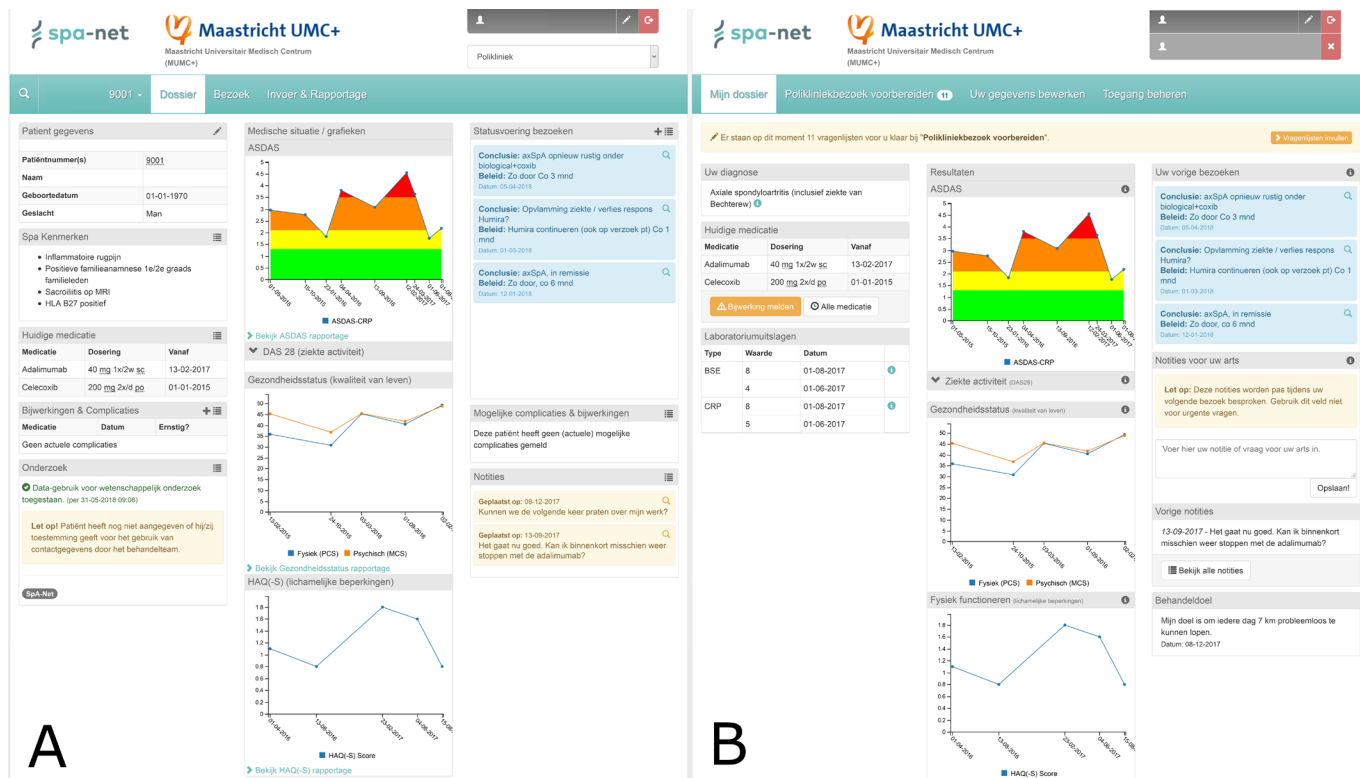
spa-net

Maastricht UMC+
Maastricht Universitair Medisch Centrum (MUMC+)

Polikliniek

9001 ▾ Dossier Bezoek Invoer & Rapportage

Patient gegevens

| Patiëntnummer(s) | 9001 |
|---|---|
| Naam | |
| Geboortedatum | 01-01-1970 |
| Geslacht | Man |

Spa Kenmerken

- Inflammatoire rugpijn
- Positieve familieanamnese 1e/2e graads familieleden
- Sacroiliitis op MRI
- HLA B27 positief

Huidige medicatie

| Medicatie | Dosering | Vanaf |
|---|---|---|
| Adalimumab | 40 mg 1x/2w sc | 13-02-2017 |
| Celecoxib | 200 mg 2x/d po | 01-01-2015 |

Bijwerkingen & Complicaties

| Medicatie | Datum | Ernstig? |
|---|---|---|
| Geen actuele complicaties | | |

Onderzoek

Data-gebruik voor wetenschappelijk onderzoek toegestaan. (per 31-05-2018 09:08)

Let op! Patiënt heeft nog niet aangegeven of hij/zij toestemming geeft voor het gebruik van contactgegevens door het behandelteam.

SpA-Net

Medische situatie / grafieken

ASDAS

5 4.5 4 3.5 3 2.5 2 1.5 1 0.5 0

01-05-2015 15-10-2015 23-01-2016 04-04-2016 13-09-2016 24-02-2017 12-02-2017 01-08-2017 01-06-

ASDAS-CRP

Bekijk ASDAS rapportage

DAS 28 (ziekte activiteit)

Gezondheidsstatus (kwaliteit van leven)

50 45 40 35 30 25 20 15 10 5 0

13-02-2015 24-10-2015 03-03-2016 01-09-2016 02-02-

Fysiek (PCS) Psychisch (MCS)

Bekijk Gezondheidsstatus rapportage

HAQ(-S) (lichamelijke beperkingen)

1.8 1.6 1.4 1.2 1 0.8 0.6 0.4 0.2 0

01-04-2016 13-06-2016 23-02-2017 04-06-2017 15-06-

HAQ(-S) Score

Bekijk HAQ(-S) rapportage

Statusvoering bezoeken

Conclusie: axSpA opnieuw rustig onder biological+coxib
Beleid: Zo door Co 3 mnd
Datum: 05-04-2018

Conclusie: Opvlamming ziekte / verlies respons Humira?
Beleid: Humira continueren (ook op verzoek pt) Co 1 mnd
Datum: 01-03-2018

Conclusie: axSpA, in remissie
Beleid: Zo door, co 6 mnd
Datum: 12-01-2018

Mogelijke complicaties & bijwerkingen

Deze patiënt heeft geen (actuele) mogelijke complicaties gemeld

Notities

Geplaatst op: 08-12-2017
Kunnen we de volgende keer praten over mijn werk?

Geplaatst op: 13-09-2017
Het gaat nu goed. Kan ik binnenkort misschien weer stoppen met de adalimumab?

A

spa-net

Maastricht UMC+
Maastricht Universitair Medisch Centrum (MUMC+)

Mijn dossier Polikliniekbezoek voorbereiden 11 Uw gegevens bewerken Toegang beheren

Er staan op dit moment 11 vragenlijsten voor u klaar bij "Polikliniekbezoek voorbereiden".

Vragenlijsten invullen

Uw diagnose

Axiale spondyloartritis (inclusief ziekte van Bechterew)

Huidige medicatie

| Medicatie | Dosering | Vanaf |
|---|---|---|
| Adalimumab | 40 mg 1x/2w sc | 13-02-2017 |
| Celecoxib | 200 mg 2x/d po | 01-01-2015 |

Bijwerking melden Alle medicatie

Laboratoriumuitslagen

| Type | Waarde | Datum |
|---|---|---|
| BSE | 8 | 01-08-2017 |
| | 4 | 01-06-2017 |
| CRP | 8 | 01-08-2017 |
| | 5 | 01-06-2017 |

Resultaten

ASDAS

5 4.5 4 3.5 3 2.5 2 1.5 1 0.5 0

01-05-2015 15-10-2015 23-01-2016 04-04-2016 13-09-2016 24-02-2017 12-02-2017 01-08-2017 01-06-

ASDAS-CRP

Ziekte activiteit (DAS28)

Gezondheidsstatus (kwaliteit van leven)

50 45 40 35 30 25 20 15 10 5 0

13-02-2015 24-10-2015 03-03-2016 01-09-2016 02-02-

Fysiek (PCS) Psychisch (MCS)

Fysiek functioneren (lichamelijke beperkingen)

1.8 1.6 1.4 1.2 1 0.8 0.6 0.4 0.2 0

01-04-2016 13-06-2016 23-02-2017 04-06-2017 15-06-

HAQ(-S) Score

Uw vorige bezoeken

Conclusie: axSpA opnieuw rustig onder biological+coxib
Beleid: Zo door Co 3 mnd
Datum: 05-04-2018

Conclusie: Opvlamming ziekte / verlies respons Humira?
Beleid: Humira continueren (ook op verzoek pt) Co 1 mnd
Datum: 01-03-2018

Conclusie: axSpA, in remissie
Beleid: Zo door, co 6 mnd
Datum: 12-01-2018

Notities voor uw arts

Let op: Deze notities worden pas tijdens uw volgende bezoek besproken. Gebruik dit veld niet voor urgente vragen.

Voer hier uw notitie of vraag voor uw arts in.

Opslaan!

Vorige notities

13-09-2017 - Het gaat nu goed. Kan ik binnenkort misschien weer stoppen met de adalimumab?

Bekijk alle notities

Behandeldoel

Mijn doel is om iedere dag 7 km probleemloos te kunnen lopen.
Datum: 08-12-2017

B